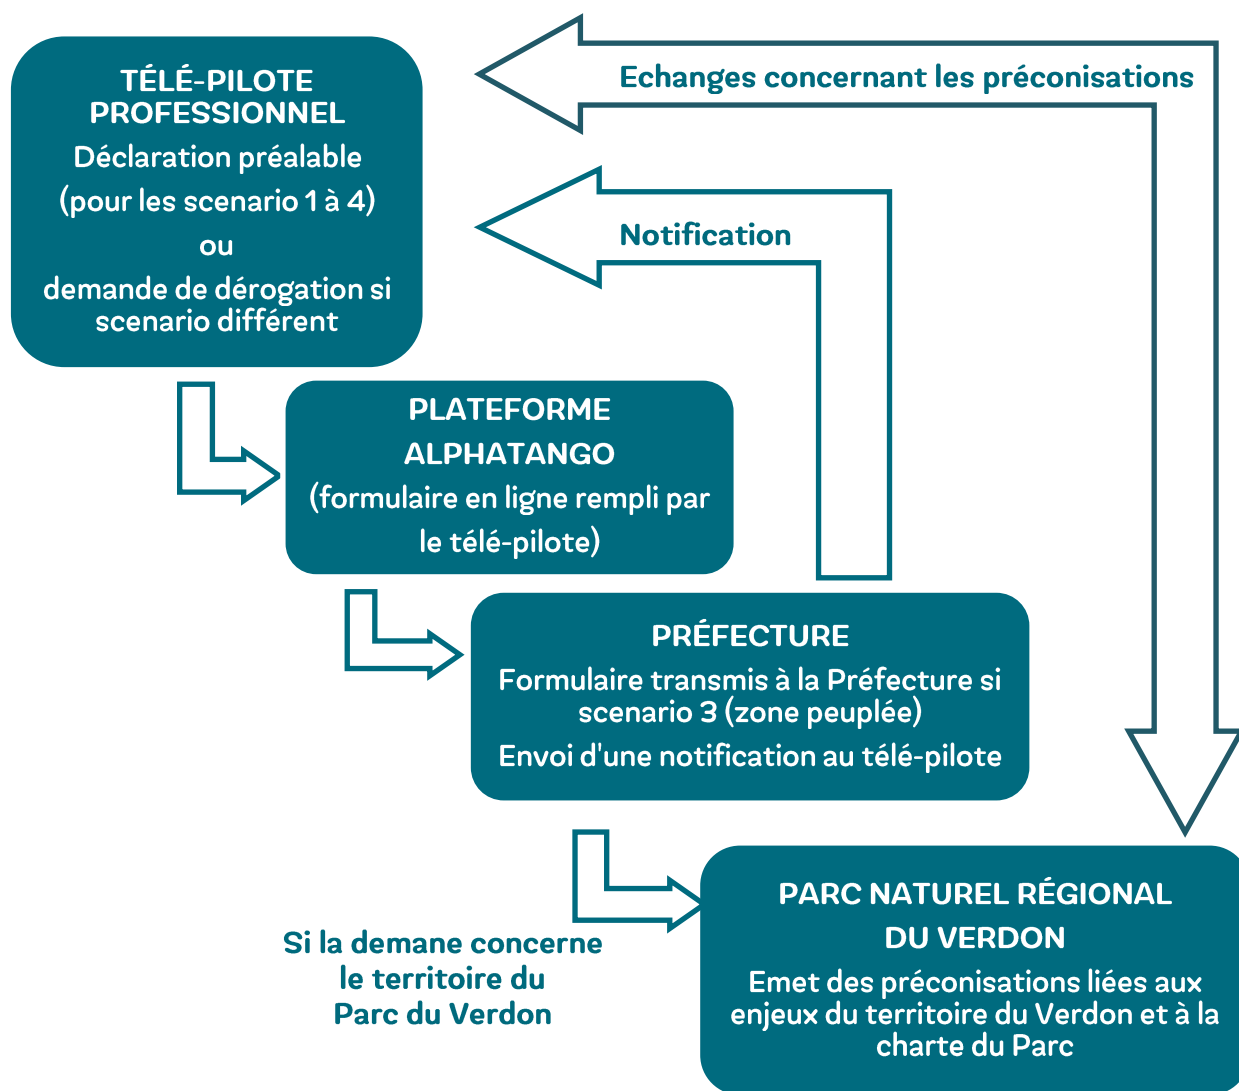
TÉLÉ-PILOTE PROFESSIONNEL

Déclaration préalable (pour les scenario 1 à 4)

ou

demande de dérogation si scenario différent

Echanges concernant les préconisations

Notification

PLATEFORME ALPHATANGO

(formulaire en ligne rempli par le télé-pilote)

PRÉFECTURE

Formulaire transmis à la Préfecture si scenario 3 (zone peuplée)

Envoi d'une notification au télé-pilote

Si la demane concerne le territoire du Parc du Verdon

PARC NATUREL RÉGIONAL DU VERDON

Emet des préconisations liées aux enjeux du territoire du Verdon et à la charte du Parc